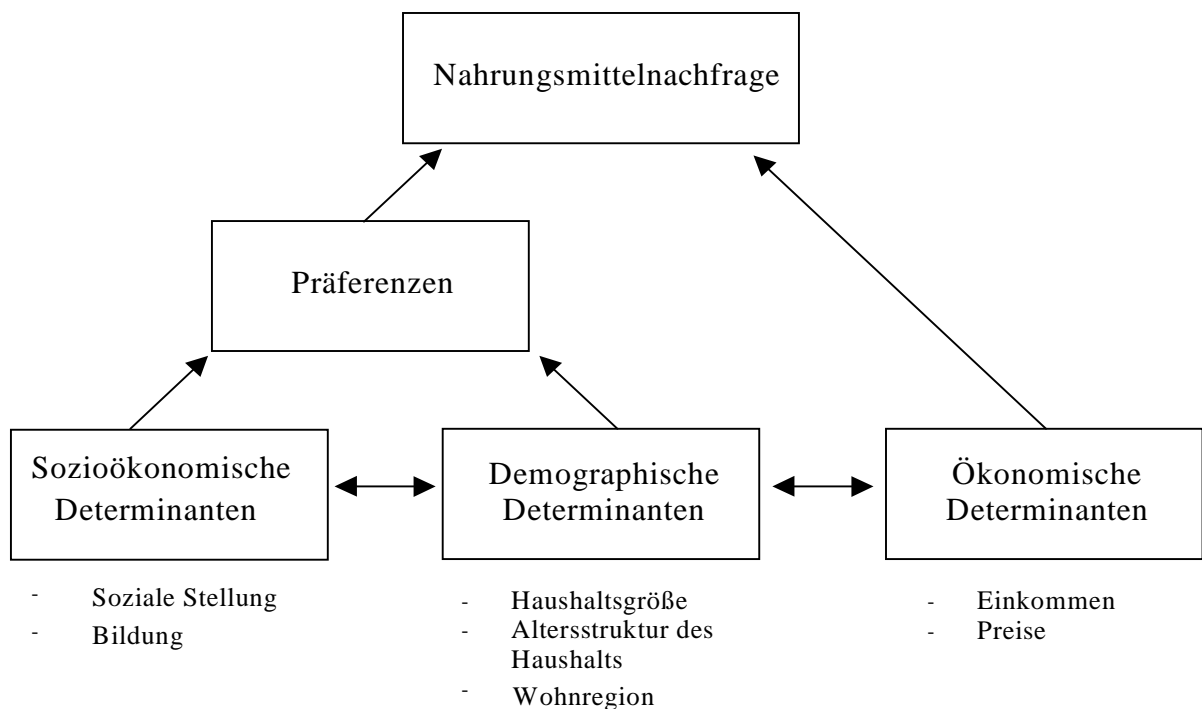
Nahrungsmittelnachfrage

Präferenzen

Sozioökonomische Determinanten

Demographische Determinanten

Ökonomische Determinanten

- Soziale Stellung
- Bildung

- Haushaltsgröße
- Altersstruktur des Haushalts
- Wohnregion

- Einkommen
- Preise